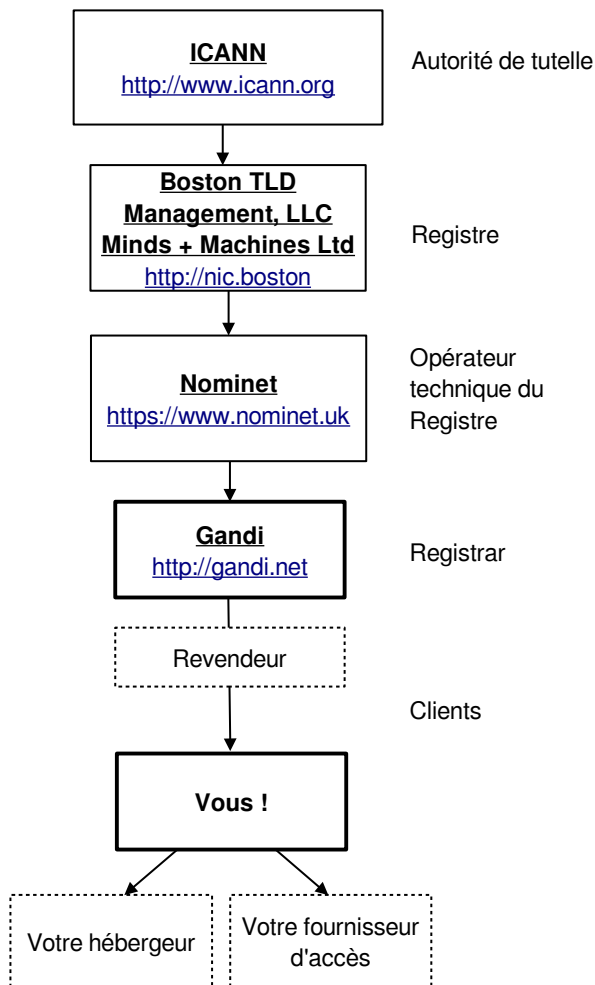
ICANN
http://www.icann.org

Autorité de tutelle

Boston TLD Management, LLC
Minds + Machines Ltd
http://nic.boston

Registre

Nominet
https://www.nominet.uk

Opérateur technique du Registre

Gandi
http://gandi.net

Registrar

Revendeur

Clients

Vous !

Votre hébergeur

Votre fournisseur d'accès